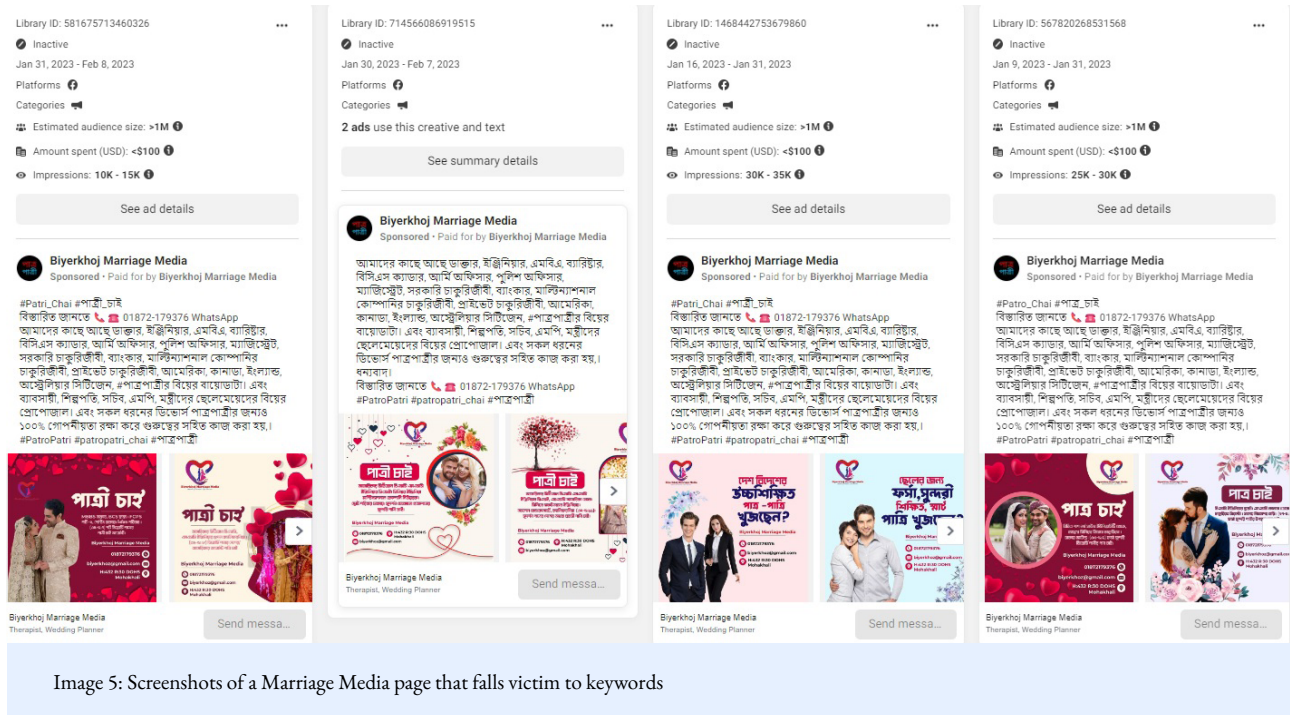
Library ID: 581675713460326
Inactive
Jan 31, 2023 - Feb 8, 2023
Platforms
Categories
Estimated audience size: >1M
Amount spent (USD): <$100
Impressions: 10K - 15K
See ad details

Biyerkhoj Marriage Media
Sponsored • Paid for by Biyerkhoj Marriage Media

#Patri_Chai #পাত্রী_চাই
বিস্তারিত জানতে 01872-179376 WhatsApp
আমাদের কাছে আছে ডাক্তার, ইঞ্জিনিয়ার, এমবিএ, ব্যারিস্টার, বিসিএস ক্যাডার, আর্মি অফিসার, পুলিশ অফিসার, ম্যাজিস্ট্রেট, সরকারি চাকুরিজীবী, ব্যাংকার, মাল্টিন্যাশনাল কোম্পানির চাকুরিজীবী, প্রাইভেট চাকুরিজীবী, আমেরিকা, কানাডা, ইংল্যান্ড, অস্ট্রেলিয়ার সিটিজেন, #পাত্রপাত্রীর বিয়ের বায়োডাটা। এবং ব্যবসায়ী, শিল্পপতি, সচিব, এমপি, মন্ত্রীদের ছেলেমেয়েদের বিয়ের প্রোপোজাল। এবং সকল ধরনের ডিভোর্স পাত্রপাত্রীর জন্যও ১০০% গোপনীয়তা রক্ষা করে গুরুত্বের সহিত কাজ করা হয়।
#PatroPatri #patropatri_chai #পাত্রপাত্রী

পাত্রী চাই
পাত্রী চাই
Biyerkhoj Marriage Media
Therapist, Wedding Planner
Send messa...

Library ID: 714566086919515
Inactive
Jan 30, 2023 - Feb 7, 2023
Platforms
Categories
2 ads use this creative and text
See summary details

Biyerkhoj Marriage Media
Sponsored • Paid for by Biyerkhoj Marriage Media

আমাদের কাছে আছে ডাক্তার, ইঞ্জিনিয়ার, এমবিএ, ব্যারিস্টার, বিসিএস ক্যাডার, আর্মি অফিসার, পুলিশ অফিসার, ম্যাজিস্ট্রেট, সরকারি চাকুরিজীবী, ব্যাংকার, মাল্টিন্যাশনাল কোম্পানির চাকুরিজীবী, প্রাইভেট চাকুরিজীবী, আমেরিকা, কানাডা, ইংল্যান্ড, অস্ট্রেলিয়ার সিটিজেন, #পাত্রপাত্রীর বিয়ের বায়োডাটা। এবং ব্যবসায়ী, শিল্পপতি, সচিব, এমপি, মন্ত্রীদের ছেলেমেয়েদের বিয়ের প্রোপোজাল। এবং সকল ধরনের ডিভোর্স পাত্রপাত্রীর জন্যও গুরুত্বের সহিত কাজ করা হয়। ধন্যবাদ।
বিস্তারিত জানতে 01872-179376 WhatsApp
#PatroPatri #patropatri_chai #পাত্রপাত্রী

পাত্রী চাই
পাত্রী চাই
Biyerkhoj Marriage Media
Therapist, Wedding Planner
Send messa...

Library ID: 1468442753679860
Inactive
Jan 16, 2023 - Jan 31, 2023
Platforms
Categories
Estimated audience size: >1M
Amount spent (USD): <$100
Impressions: 30K - 35K
See ad details

Biyerkhoj Marriage Media
Sponsored • Paid for by Biyerkhoj Marriage Media

#Patri_Chai #পাত্রী_চাই
বিস্তারিত জানতে 01872-179376 WhatsApp
আমাদের কাছে আছে ডাক্তার, ইঞ্জিনিয়ার, এমবিএ, ব্যারিস্টার, বিসিএস ক্যাডার, আর্মি অফিসার, পুলিশ অফিসার, ম্যাজিস্ট্রেট, সরকারি চাকুরিজীবী, ব্যাংকার, মাল্টিন্যাশনাল কোম্পানির চাকুরিজীবী, প্রাইভেট চাকুরিজীবী, আমেরিকা, কানাডা, ইংল্যান্ড, অস্ট্রেলিয়ার সিটিজেন, #পাত্রপাত্রীর বিয়ের বায়োডাটা। এবং ব্যবসায়ী, শিল্পপতি, সচিব, এমপি, মন্ত্রীদের ছেলেমেয়েদের বিয়ের প্রোপোজাল। এবং সকল ধরনের ডিভোর্স পাত্রপাত্রীর জন্যও ১০০% গোপনীয়তা রক্ষা করে গুরুত্বের সহিত কাজ করা হয়।
#PatroPatri #patropatri_chai #পাত্রপাত্রী

দেশ বিদেশের উচ্চশিক্ষিত পাত্র - পাত্রী খুঁজছেন?
ছেলের জন্য ফর্সা,সুন্দরী শিক্ষিত, স্মার্ট পাত্রি খুঁজছেন?
Biyerkhoj Marriage Media
Therapist, Wedding Planner
Send messa...

Library ID: 567820268531568
Inactive
Jan 9, 2023 - Jan 31, 2023
Platforms
Categories
Estimated audience size: >1M
Amount spent (USD): <$100
Impressions: 25K - 30K
See ad details

Biyerkhoj Marriage Media
Sponsored • Paid for by Biyerkhoj Marriage Media

#Patro_Chai #পাত্র_চাই
বিস্তারিত জানতে 01872-179376 WhatsApp
আমাদের কাছে আছে ডাক্তার, ইঞ্জিনিয়ার, এমবিএ, ব্যারিস্টার, বিসিএস ক্যাডার, আর্মি অফিসার, পুলিশ অফিসার, ম্যাজিস্ট্রেট, সরকারি চাকুরিজীবী, ব্যাংকার, মাল্টিন্যাশনাল কোম্পানির চাকুরিজীবী, প্রাইভেট চাকুরিজীবী, আমেরিকা, কানাডা, ইংল্যান্ড, অস্ট্রেলিয়ার সিটিজেন, #পাত্রপাত্রীর বিয়ের বায়োডাটা। এবং ব্যবসায়ী, শিল্পপতি, সচিব, এমপি, মন্ত্রীদের ছেলেমেয়েদের বিয়ের প্রোপোজাল। এবং সকল ধরনের ডিভোর্স পাত্রপাত্রীর জন্যও ১০০% গোপনীয়তা রক্ষা করে গুরুত্বের সহিত কাজ করা হয়।
#PatroPatri #patropatri_chai #পাত্রপাত্রী

পাত্র চাই
পাত্র চাই
Biyerkhoj Marriage Media
Therapist, Wedding Planner
Send messa...

Image 5: Screenshots of a Marriage Media page that falls victim to keywords